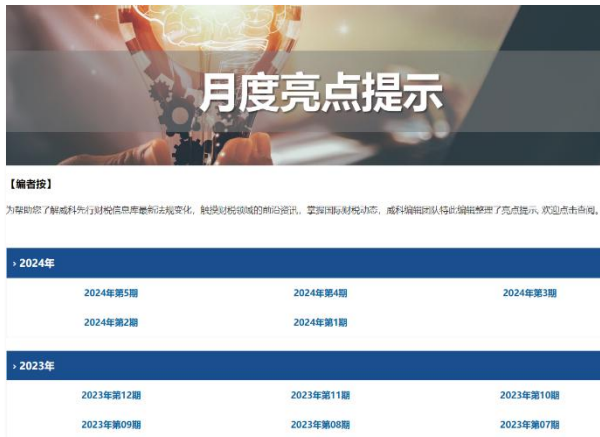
月度亮点提示

【编者按】

为帮助您了解威科先行财税信息库最新法规变化，触摸财税领域的前沿资讯、掌握国际财税动态，威科编辑团队特此编辑整理了亮点提示，欢迎点击查阅。

› 2024年

2024年第5期
2024年第4期
2024年第3期
2024年第2期
2024年第1期

› 2023年

2023年第12期
2023年第11期
2023年第10期
2023年第09期
2023年第08期
2023年第07期